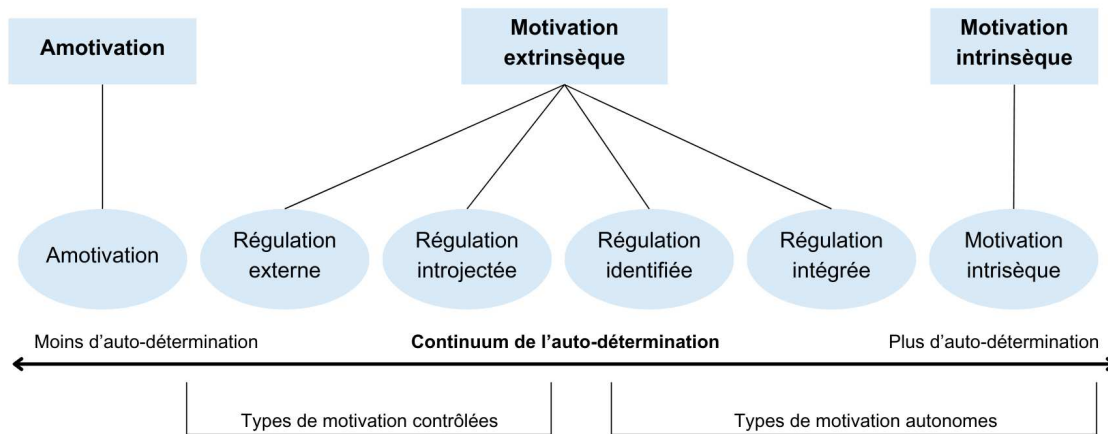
Amotivation

Motivation extrinsèque

Motivation intrinsèque

Amotivation

Régulation externe

Régulation introjectée

Régulation identifiée

Régulation intégrée

Motivation intrisèque

Moins d'auto-détermination

Continuum de l'auto-détermination

Plus d'auto-détermination

Types de motivation contrôlées

Types de motivation autonomes